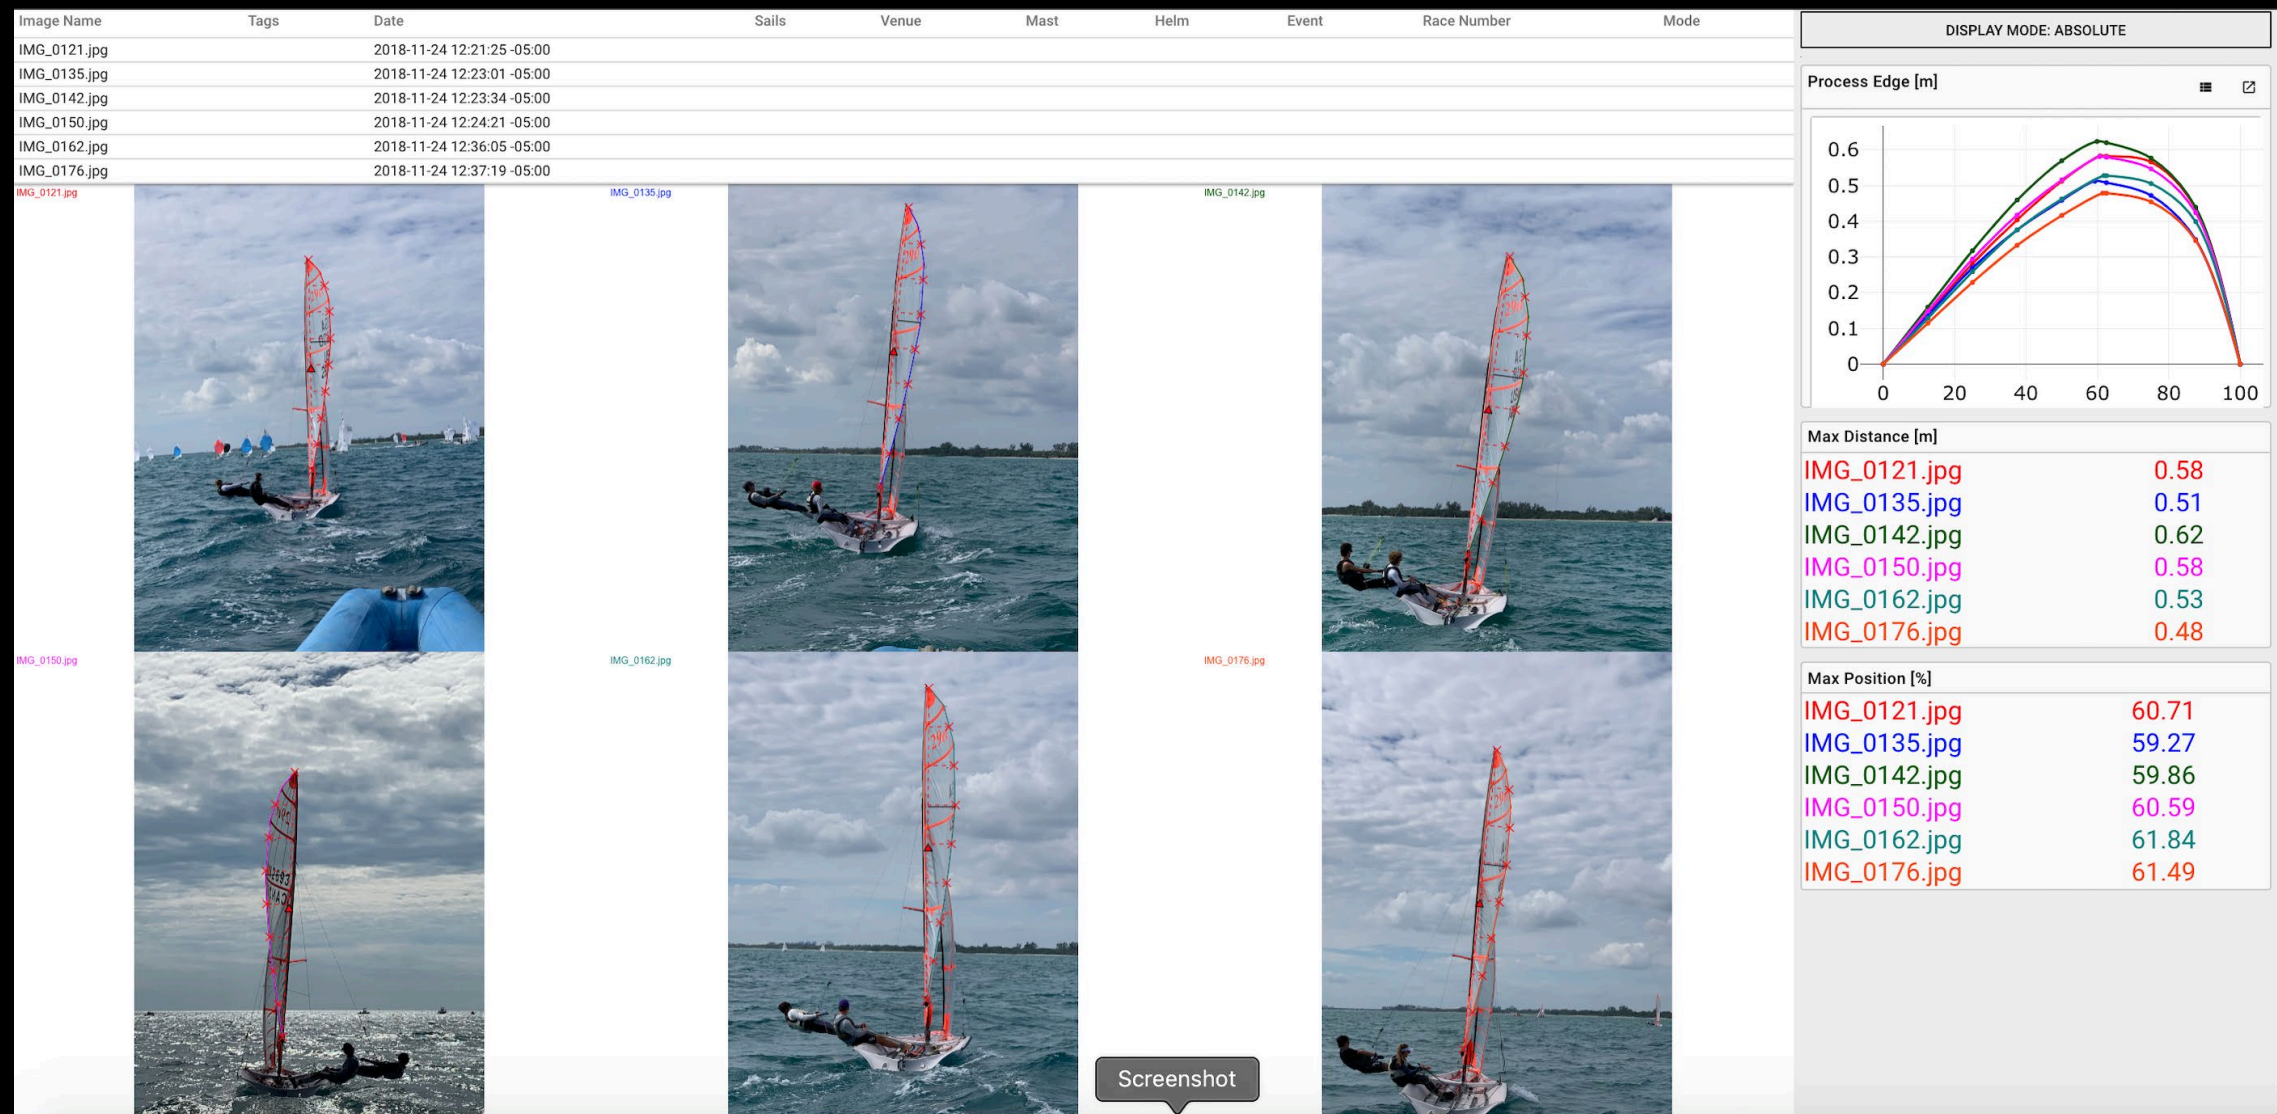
| Image Name | Tags | Date | Sails | Venue | Mast | Helm | Event | Race Number | Mode |
|---|---|---|---|---|---|---|---|---|---|
| IMG_0121.jpg | | 2018-11-24 12:21:25 -05:00 | | | | | | | |
| IMG_0135.jpg | | 2018-11-24 12:23:01 -05:00 | | | | | | | |
| IMG_0142.jpg | | 2018-11-24 12:23:34 -05:00 | | | | | | | |
| IMG_0150.jpg | | 2018-11-24 12:24:21 -05:00 | | | | | | | |
| IMG_0162.jpg | | 2018-11-24 12:36:05 -05:00 | | | | | | | |
| IMG_0176.jpg | | 2018-11-24 12:37:19 -05:00 | | | | | | | |

IMG_0121.jpg
IMG_0135.jpg
IMG_0142.jpg
IMG_0150.jpg
IMG_0162.jpg
IMG_0176.jpg

Screenshot

DISPLAY MODE: ABSOLUTE

Process Edge [m]

0.6
0.5
0.4
0.3
0.2
0.1
0
0 20 40 60 80 100

Max Distance [m]

| | |
|---|---|
| IMG_0121.jpg | 0.58 |
| IMG_0135.jpg | 0.51 |
| IMG_0142.jpg | 0.62 |
| IMG_0150.jpg | 0.58 |
| IMG_0162.jpg | 0.53 |
| IMG_0176.jpg | 0.48 |

Max Position [%]

| | |
|---|---|
| IMG_0121.jpg | 60.71 |
| IMG_0135.jpg | 59.27 |
| IMG_0142.jpg | 59.86 |
| IMG_0150.jpg | 60.59 |
| IMG_0162.jpg | 61.84 |
| IMG_0176.jpg | 61.49 |